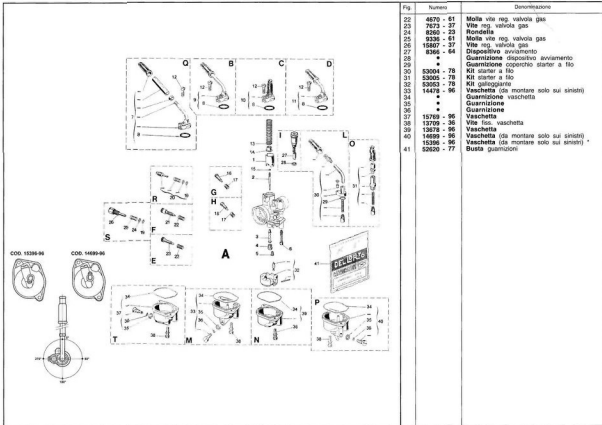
| Fig. | Numero | Denominazione |
|---|---|---|
| 22 | 4670 - 61 | **Molla** vite reg. valvola gas |
| 23 | 7673 - 37 | **Vite** reg. valvola gas |
| 24 | 8260 - 23 | **Rondella** |
| 25 | 9336 - 61 | **Molla** vite reg. valvola gas |
| 26 | 15807 - 37 | **Vite** reg. valvola gas |
| 27 | 8366 - 64 | **Dispositivo** avviamento |
| 28 | • | **Guarnizione** dispositivo avviamento |
| 29 | • | **Guarnizione** coperchio starter a filo |
| 30 | 53004 - 78 | **Kit** starter a filo |
| 31 | 53005 - 78 | **Kit** starter a filo |
| 32 | 53053 - 78 | **Kit** galleggiante |
| 33 | 14479 - 96 | **Vaschetta** (da montare solo sui sinistri) |
| 34 | • | **Guarnizione** vaschetta |
| 35 | • | **Guarnizione** |
| 36 | • | **Guarnizione** |
| 37 | 15769 - 96 | **Vaschetta** |
| 38 | 13709 - 36 | **Vite** fiss. vaschetta |
| 39 | 13678 - 96 | **Vaschetta** |
| 40 | 14699 - 96 | **Vaschetta** (da montare solo sui sinistri) |
| 40 | 15396 - 96 | **Vaschetta** (da montare solo sui sinistri) |
| 41 | 52620 - 77 | **Busta** guarnizioni |

COD. 15396-96
COD. 14699-96
Q B C D
12 9 10 11 8 7
I L O
13 14 15 1 2 3 4 5 6 27 28 29 30 31 32
R 19 20 G 16 17 H 18
S 26 25 24 22 F 23 E 21
A
41 DELL'ORTO
T 34 37 35 36 M 33 N 38 39 P 40
270° 90° 180°